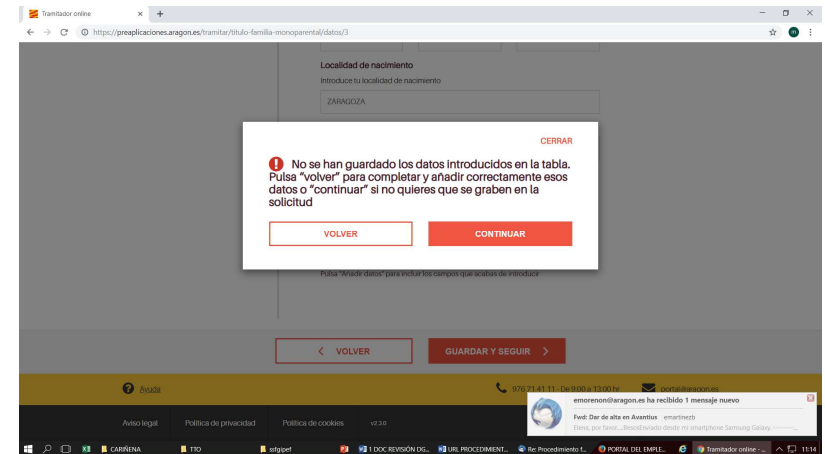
Tramitador online × +

https://preaplicaciones.aragon.es/tramitar/titulo-familia-monoparental/datos/3

Localidad de nacimiento
Introduce tu localidad de nacimiento

ZARAGOZA

CERRAR

No se han guardado los datos introducidos en la tabla. Pulsa "volver" para completar y añadir correctamente esos datos o "continuar" si no quieres que se graben en la solicitud

VOLVER

CONTINUAR

Pulsa "Añadir datos" para incluir los campos que acabas de introducir

< VOLVER

GUARDAR Y SEGUIR >

Ayuda

976 71 41 11 - De 9:00 a 13:00 h

portal@aragon.es

Aviso legal

Política de privacidad

Política de cookies

v2.3.0

emorenon@aragon.es ha recibido 1 mensaje nuevo

Fwd: Dar de alta en Avantius emartinezb

Elena, por favor.....BesosEnviado desde mi smartphone Samsung Galaxy.

CARIÑENA

TTO

ssfgipef

1 DOC REVISIÓN DG...

URL PROCEDIMIENT...

Re: Procedimiento f...

PORTAL DEL EMPLE...

Tramitador online - ...

11:14